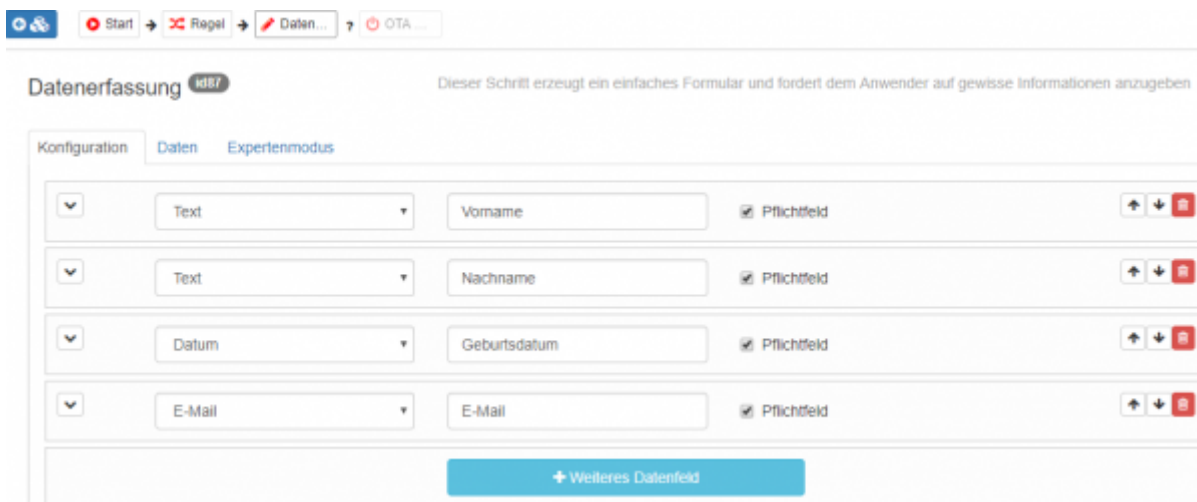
Start → Regel → Daten... ? OTA...

Datenerfassung id87

Dieser Schritt erzeugt ein einfaches Formular und fordert dem Anwender auf gewisse Informationen anzugeben

Konfiguration Daten Expertenmodus

Text Vorname Pflichtfeld

Text Nachname Pflichtfeld

Datum Geburtsdatum Pflichtfeld

E-Mail E-Mail Pflichtfeld

+ Weiteres Datenfeld